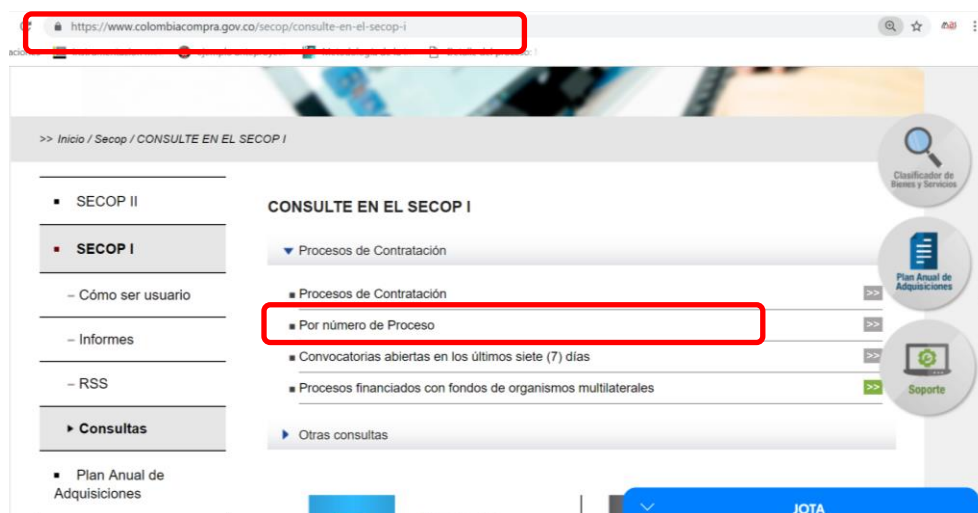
https://www.colombiacompra.gov.co/secop/consulte-en-el-secop-i

>> Inicio / Secop / CONSULTE EN EL SECOP I

Clasificador de Bienes y Servicios

Plan Anual de Adquisiciones

Soporte

SECOP II

SECOP I

– Cómo ser usuario

– Informes

– RSS

Consultas

Plan Anual de Adquisiciones

CONSULTE EN EL SECOP I

Procesos de Contratación

Procesos de Contratación >>

Por número de Proceso >>

Convocatorias abiertas en los últimos siete (7) días >>

Procesos financiados con fondos de organismos multilaterales >>

Otras consultas

JOTA